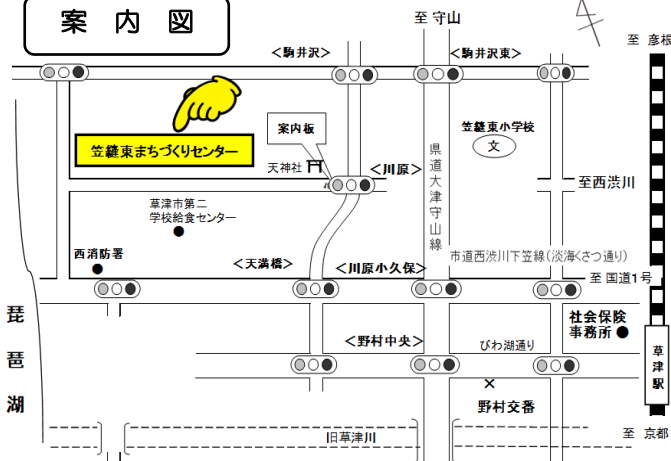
案内図

至 守山

至 彦根

＜駒井沢＞

＜駒井沢東＞

笠縫東まちづくりセンター

案内板

天神社

笠縫東小学校

文

＜川原＞

県道大津守山線

至西渋川

草津市第二学校給食センター

西消防署

＜天満橋＞

＜川原小久保＞

市道西渋川下笠線（淡海くさつ通り）

至 国道1号

琵琶湖

社会保険事務所

＜野村中央＞

びわ湖通り

草津駅

野村交番

旧草津川

至 京都